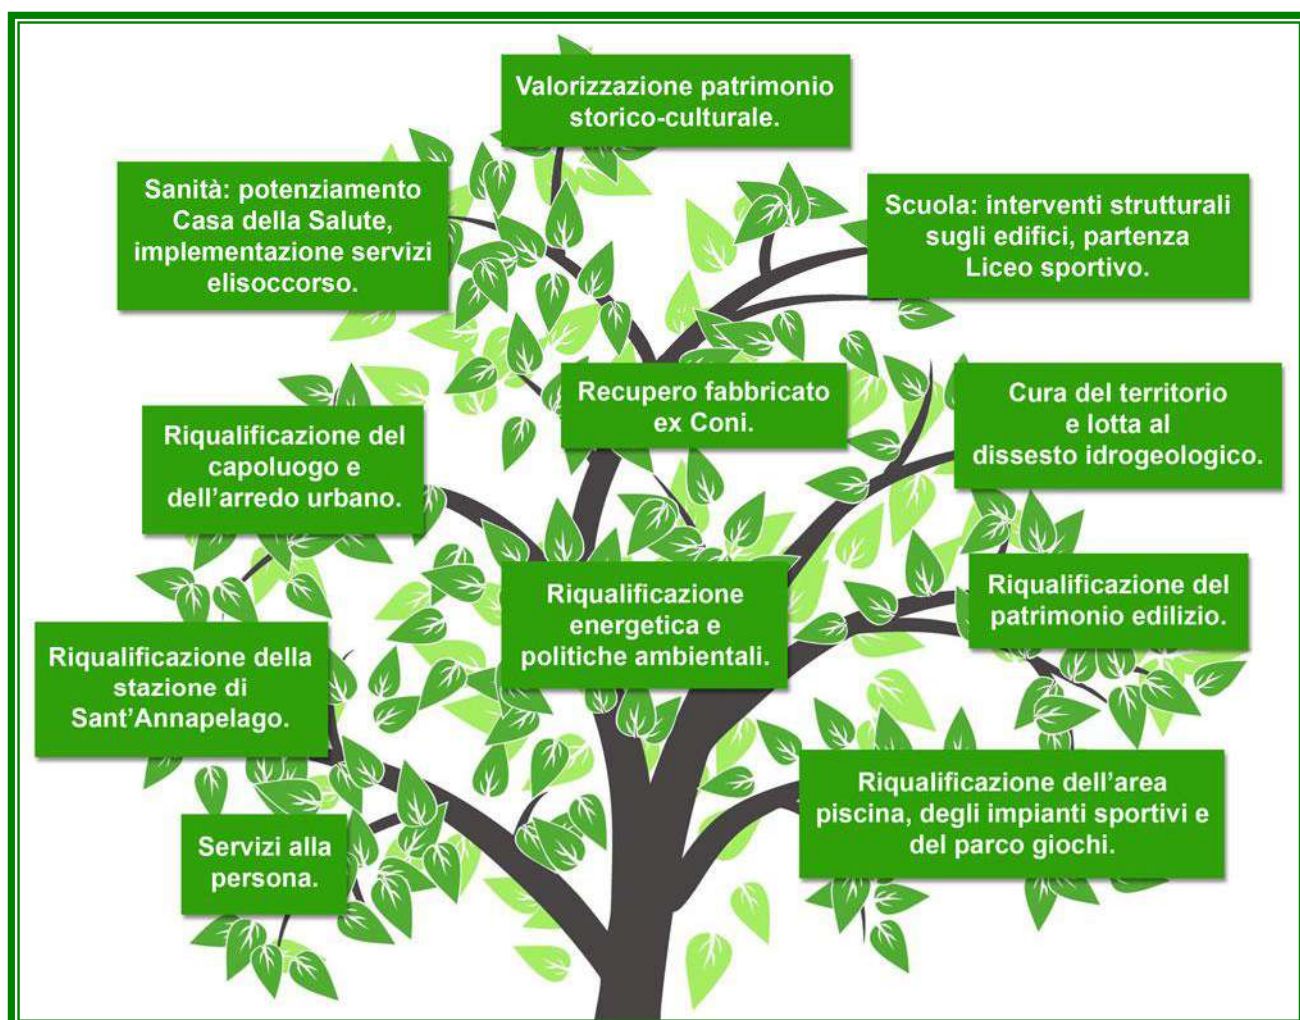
Valorizzazione patrimonio storico-culturale.

Sanità: potenziamento Casa della Salute, implementazione servizi elisoccorso.

Scuola: interventi strutturali sugli edifici, partenza Liceo sportivo.

Recupero fabbricato ex Coni.

Cura del territorio e lotta al dissesto idrogeologico.

Riqualificazione del capoluogo e dell'arredo urbano.

Riqualificazione energetica e politiche ambientali.

Riqualificazione del patrimonio edilizio.

Riqualificazione della stazione di Sant'Annapelago.

Riqualificazione dell'area piscina, degli impianti sportivi e del parco giochi.

Servizi alla persona.